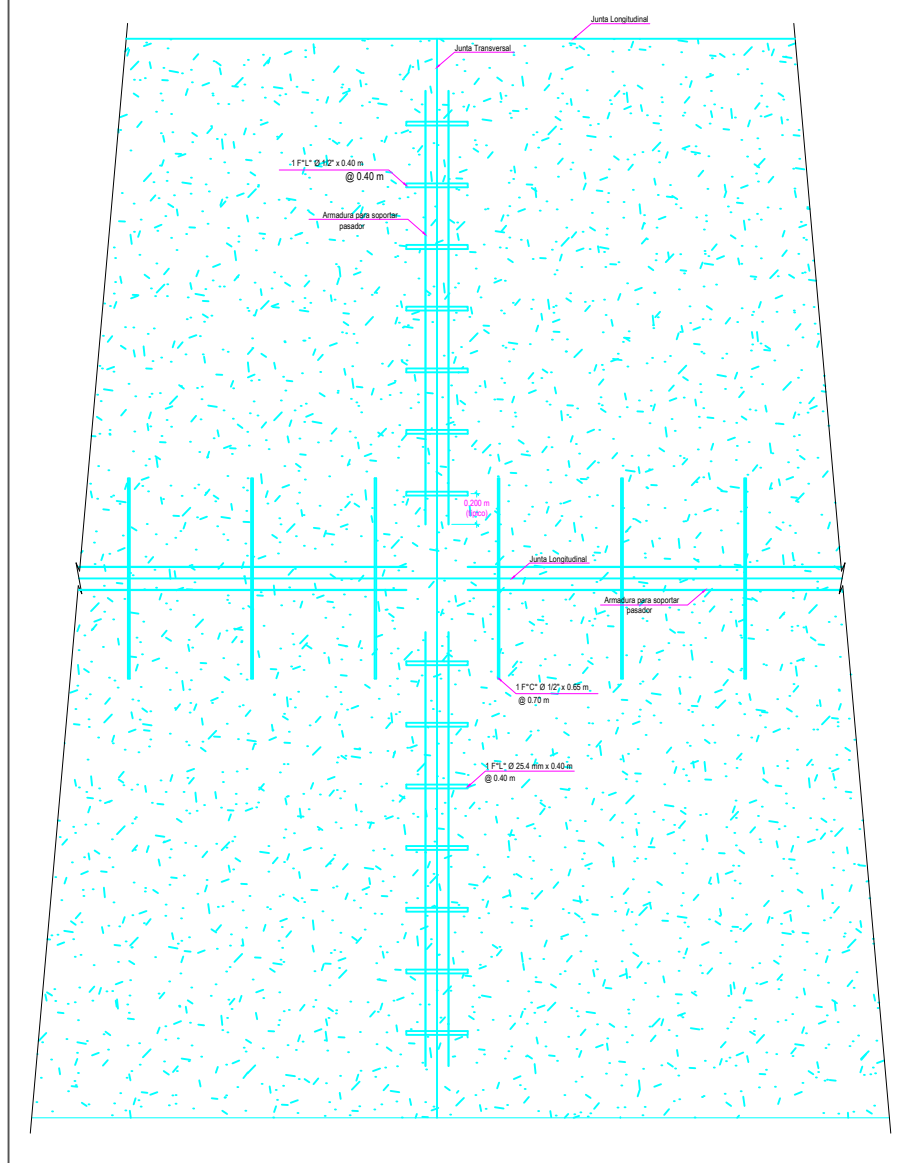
Junta Longitudinal

Junta Transversal

1 F°L° Ø 1/2" x 0.40 m
@ 0.40 m

Armadura para soportar pasador

0.200 m
(típico)

Junta Longitudinal

Armadura para soportar pasador

1 F°C° Ø 1/2" x 0.65 m
@ 0.70 m

1 F°L° Ø 25.4 mm x 0.40 m
@ 0.40 m